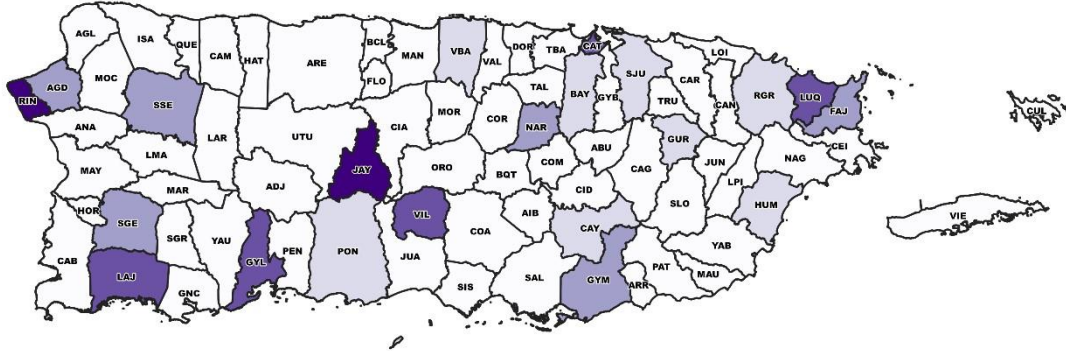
AGL
ISA
QUE
CAM
HAT
ARE
BCL
MAN
VBA
DOR
TBA
CAT
LOI
RIN
AGD
MOC
FLO
VAL
SJU
CAR
SSE
TAL
BAY
GYB
TRU
CAN
RGR
LUQ
FAJ
CUL
ANA
LAR
UTU
CIA
MOR
COR
NAR
GUR
CEI
MAY
LMA
JAY
ORO
COM
ABU
CAG
JUN
NAG
ADJ
BQT
CID
LPI
MAR
VIL
HUM
HOR
SGE
SGR
YAU
COA
AIB
SLO
VIE
PEN
PON
CAY
YAB
CAB
LAJ
GYL
JUA
SAL
PAT
MAU
GNC
SIS
GYM
ARR